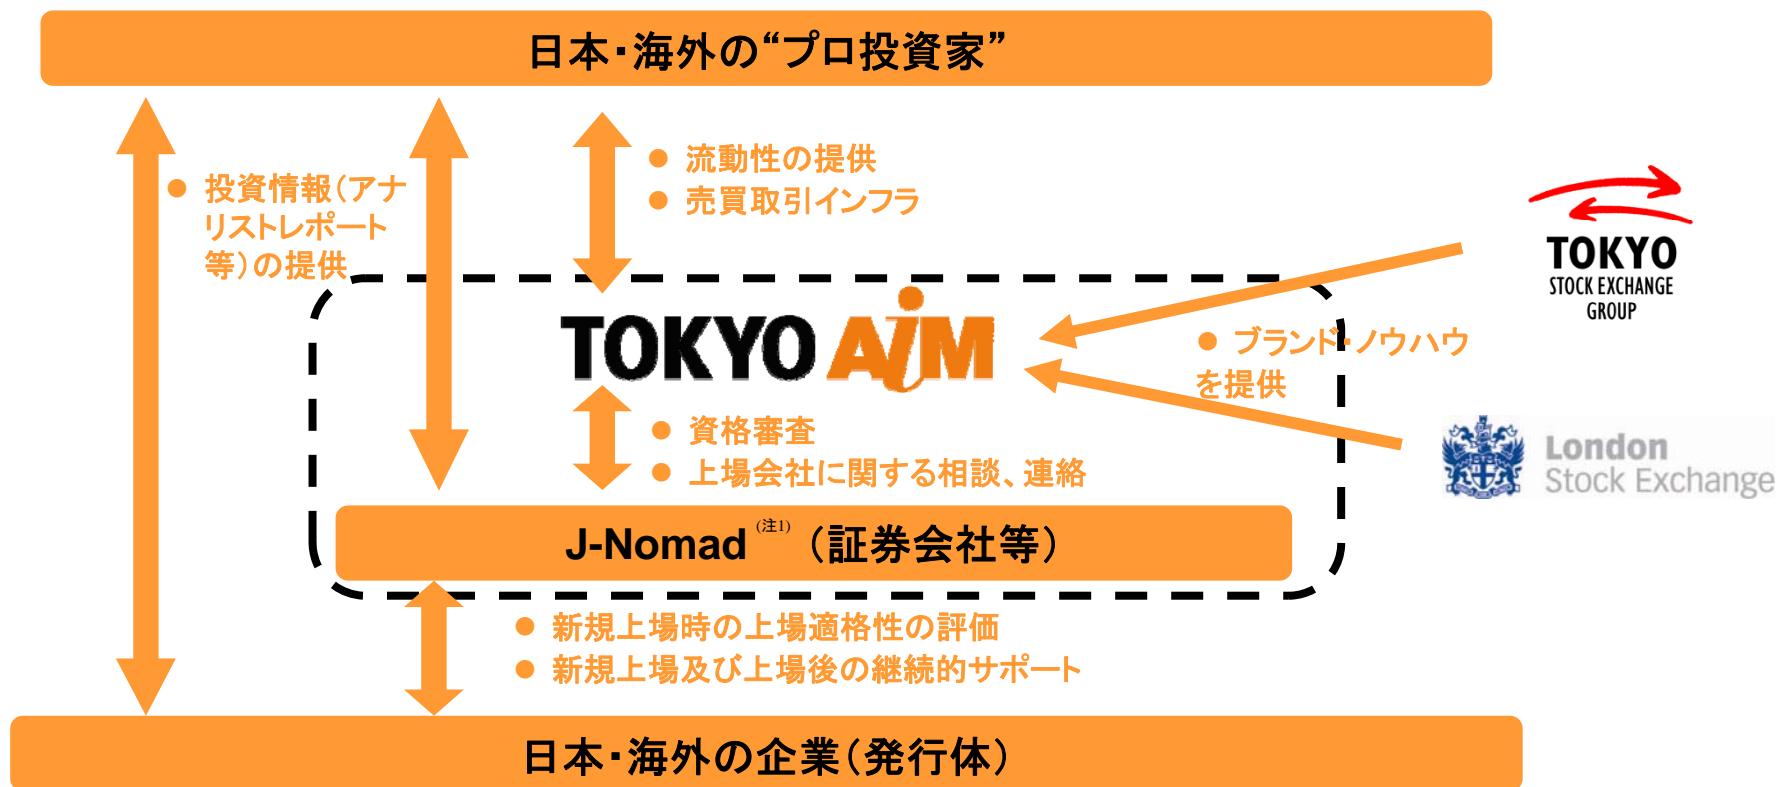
日本・海外の"プロ投資家"

● 投資情報(アナリストレポート等)の提供

● 流動性の提供
● 売買取引インフラ

TOKYO STOCK EXCHANGE GROUP

TOKYO AIM

● ブランド・ノウハウを提供

London Stock Exchange

● 資格審査
● 上場会社に関する相談、連絡

J-Nomad$^{(注1)}$ (証券会社等)

● 新規上場時の上場適格性の評価
● 新規上場及び上場後の継続的サポート

日本・海外の企業(発行体)